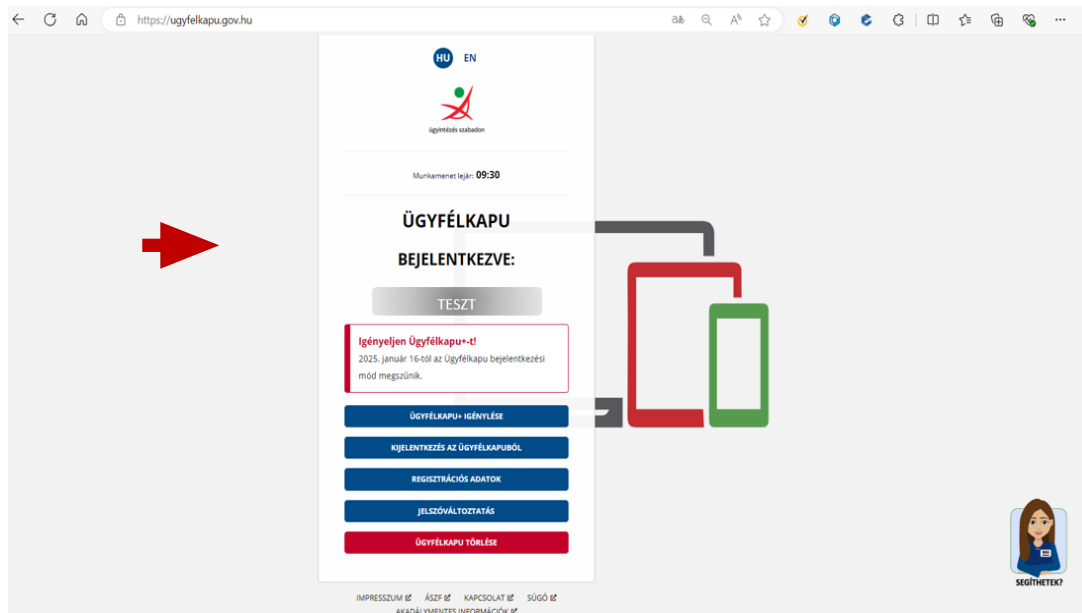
https://ugyfelkapu.gov.hu

HU EN

ügyintézés szabadon

Munkamenet lejár: 09:30

ÜGYFÉLKAPU

BEJELENTKEZVE:

TESZT

Igényeljen Ügyfélkapu+-t!
2025. január 16-tól az Ügyfélkapu bejelentkezési mód megszűnik.

ÜGYFÉLKAPU+ IGÉNYLÉSE

KIJELENTKEZÉS AZ ÜGYFÉLKAPUBÓL

REGISZTRÁCIÓS ADATOK

JELSZÓVÁLTOZTATÁS

ÜGYFÉLKAPU TÖRLÉSE

IMPRESSZUM ÁSZF KAPCSOLAT SÚGÓ
AKADÁLYMENTES INFORMÁCIÓK

SEGÍTHETEK?